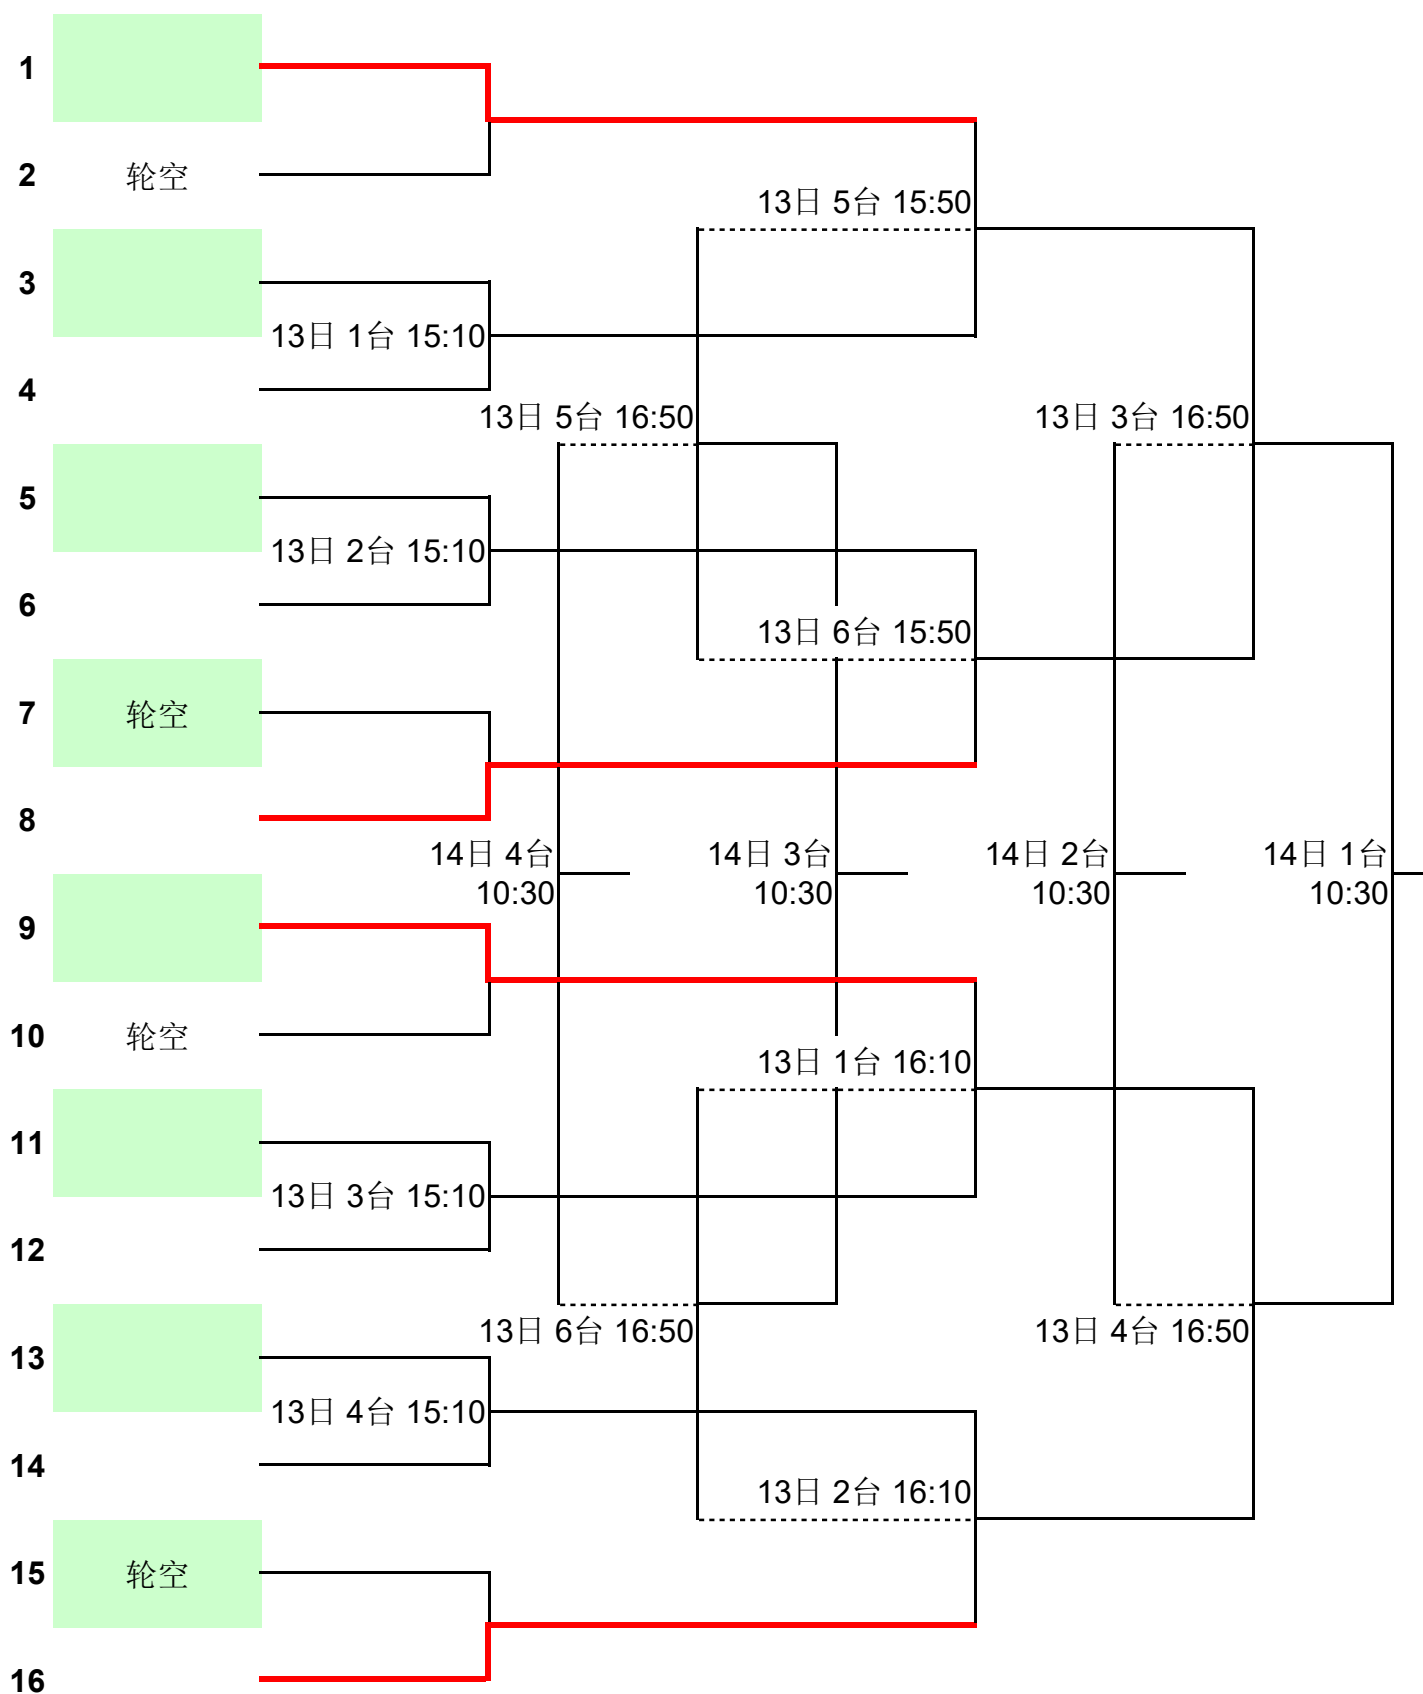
1
2 轮空
3
4
5
6
7 轮空
8
9
10 轮空
11
12
13
14
15 轮空
16

13日 1台 15:10
13日 2台 15:10
13日 3台 15:10
13日 4台 15:10

13日 5台 15:50
13日 6台 15:50
13日 1台 16:10
13日 2台 16:10

13日 5台 16:50
13日 6台 16:50
13日 3台 16:50
13日 4台 16:50

14日 4台 10:30
14日 3台 10:30
14日 2台 10:30
14日 1台 10:30